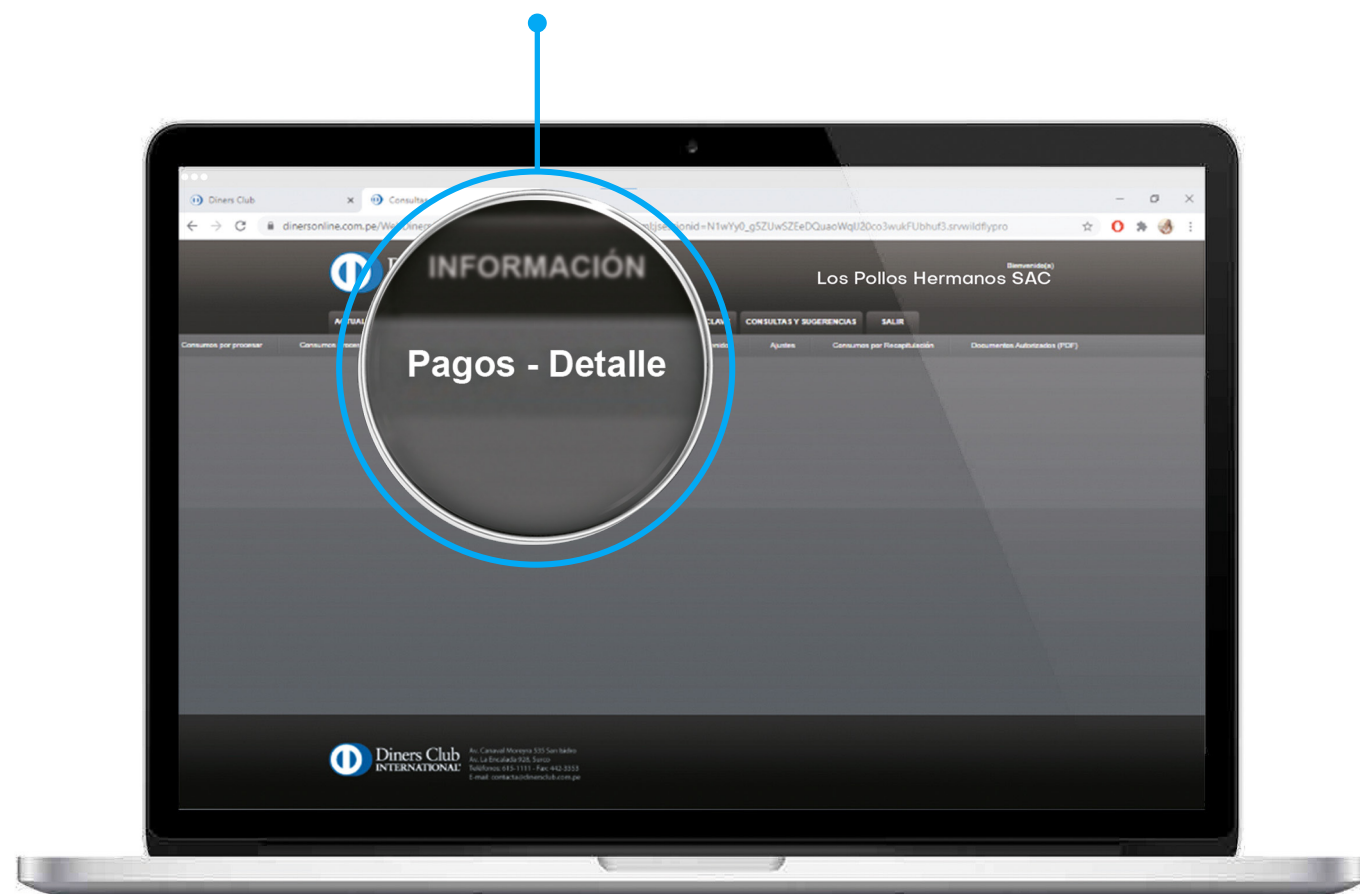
Diners Club

Consultas

dinersonline.com.pe/WebDiners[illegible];jsessionid=N1wYy0_g5ZUwSZEeDQuaoWqlJ20co3wukFUbhuf3.srvwildflypro

INFORMACIÓN

Pagos - Detalle

Bienvenido(a)

Los Pollos Hermanos SAC

ACTUAL

CLAVE

CONSULTAS Y SUGERENCIAS

SALIR

Consumos por procesar

Consumos

Ajustes

Consumos por Recapitulación

Documentos Autorizados (PDF)

Diners Club INTERNATIONAL

Av. Canaval Moreyra 535 San Isidro
Av. La Encalada 928, Surco
Teléfonos: 615-1111 - Fax: 442-3553
E-mail: contacto@dinersclub.com.pe